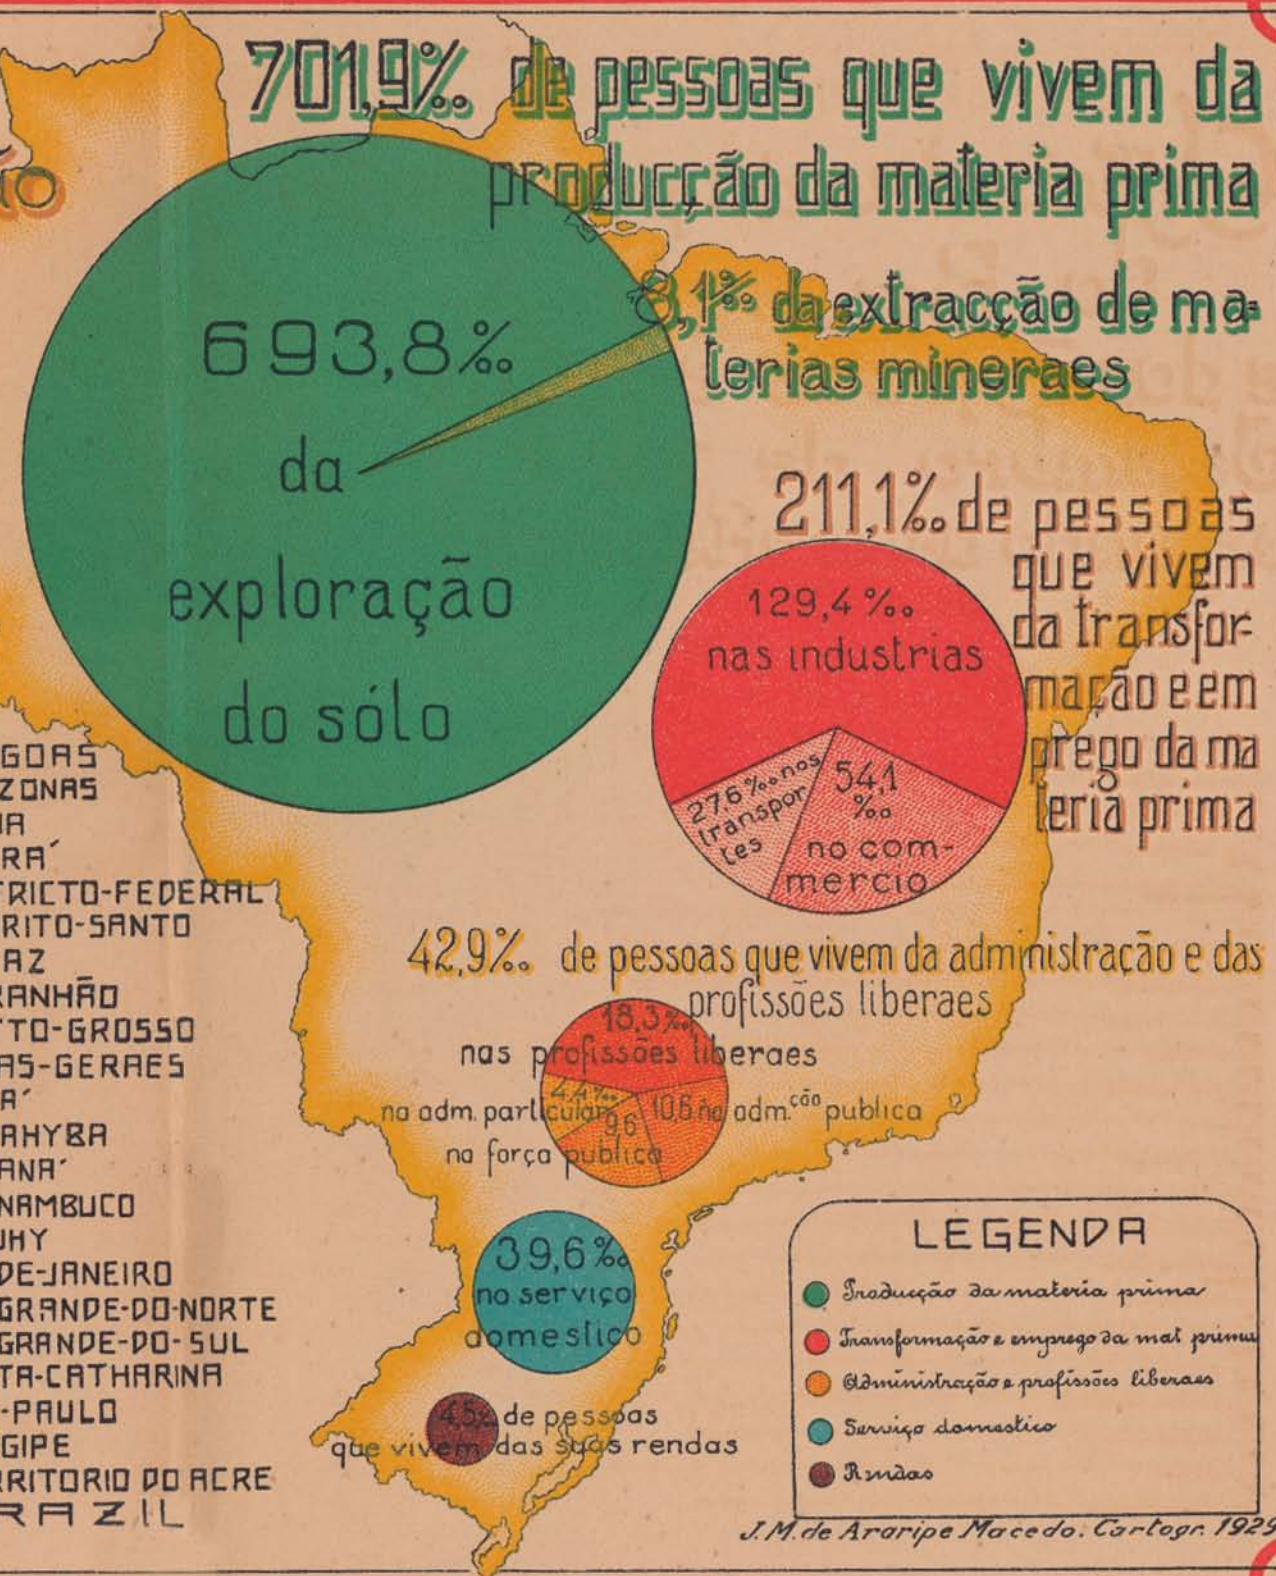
701,9‰ de pessoas que vivem da producção da materia prima

693,8‰ da exploração do sólo

8,1‰ da extracção de materias mineraes

211,1‰ de pessoas que vivem da transformação e emprego da materia prima

129,4‰ nas industrias

27,6‰ nos transportes

54,1 ‰ no commercio

42,9‰ de pessoas que vivem da administração e das profissões liberaes

18,3‰ nas profissões liberaes

4,4‰ na adm. particular

9,6 na força publica

10,6 na adm.$^{ção}$ publica

39,6‰ no serviço domestico

4,5‰ de pessoas que vivem das suas rendas

GOAS
ZONAS
IA
RA´
TRICTO-FEDERAL
RITO-SANTO
AZ
RANHÃO
TO-GROSSO
AS-GERAES
A´
AHYBA
ANA´
NAMBUCO
UHY
DE-JANEIRO
GRANDE-DO-NORTE
GRANDE-DO-SUL
TA-CATHARINA
-PAULO
GIPE
RITORIO DO ACRE
RAZIL

LEGENDA
Producção da materia prima
Transformação e emprego da mat. prima
Administração e profissões liberaes
Serviço domestico
Rendas

J. M. de Araripe Macedo. Cartogr. 1929